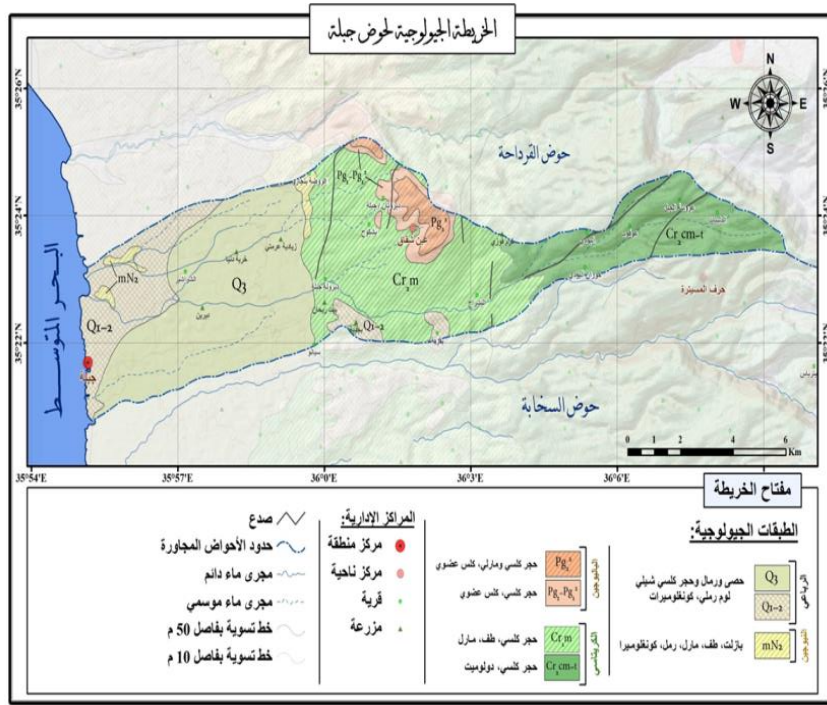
الخريطة الجيولوجية لحوض جبلة

N
W
E
S

35°26'N
35°24'N
35°22'N

البحر المتوسط

حوض القرداحة

حوض السخابة

mN₂
Q₃
Q₁₋₂
Q₁₋₂
Cr₂m
Cr₂cm-t
Pg₂
Pg₁-Pg₂

جبلة
عين شقاق
حرف المسيترة

0 1 2 4 6 Km

35°54'E
35°57'E
36°0'E
36°3'E
36°6'E

مفتاح الخريطة

الطبقات الجيولوجية:

| | | |
|---|---|---|
| الرباعي | $Q_3$ / $Q_{1-2}$ | حصى ورمال وحجر كلسي شيلي لوم رملي، كونغلوميرات |
| النيوجين | mN₂ | بازلت، طف، مارل، رمل، كونغلوميرا |
| الباليوجين | $Pg_2$ | حجر كلسي ومارلي، كلس عضوي |
| | $Pg_1$-$Pg_2$ | حجر كلسي، كلس عضوي |
| الكريتاسي | $Cr_2m$ | حجر كلسي، طف، مارل |
| | $Cr_2cm-t$ | حجر كلسي، دولوميت |

المراكز الإدارية:
مركز منطقة
مركز ناحية
قرية
مزرعة

صدع
حدود الأحواض المجاورة
مجرى ماء دائم
مجرى ماء موسمي
خط تسوية بفاصل 50 م
خط تسوية بفاصل 10 م